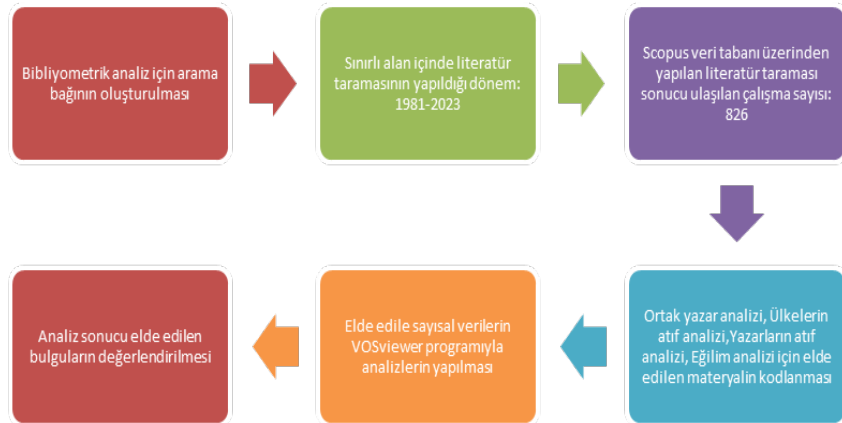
Bibliyometrik analiz için arama bağının oluşturulması

Sınırlı alan içinde literatür taramasının yapıldığı dönem: 1981-2023

Scopus veri tabanı üzerinden yapılan literatür taraması sonucu ulaşılan çalışma sayısı: 826

Ortak yazar analizi, Ülkelerin atıf analizi,Yazarların atıf analizi, Eğilim analizi için elde edilen materyalin kodlanması

Elde edile sayısal verilerin VOSviewer programıyla analizlerin yapılması

Analiz sonucu elde edilen bulguların değerlendirilmesi